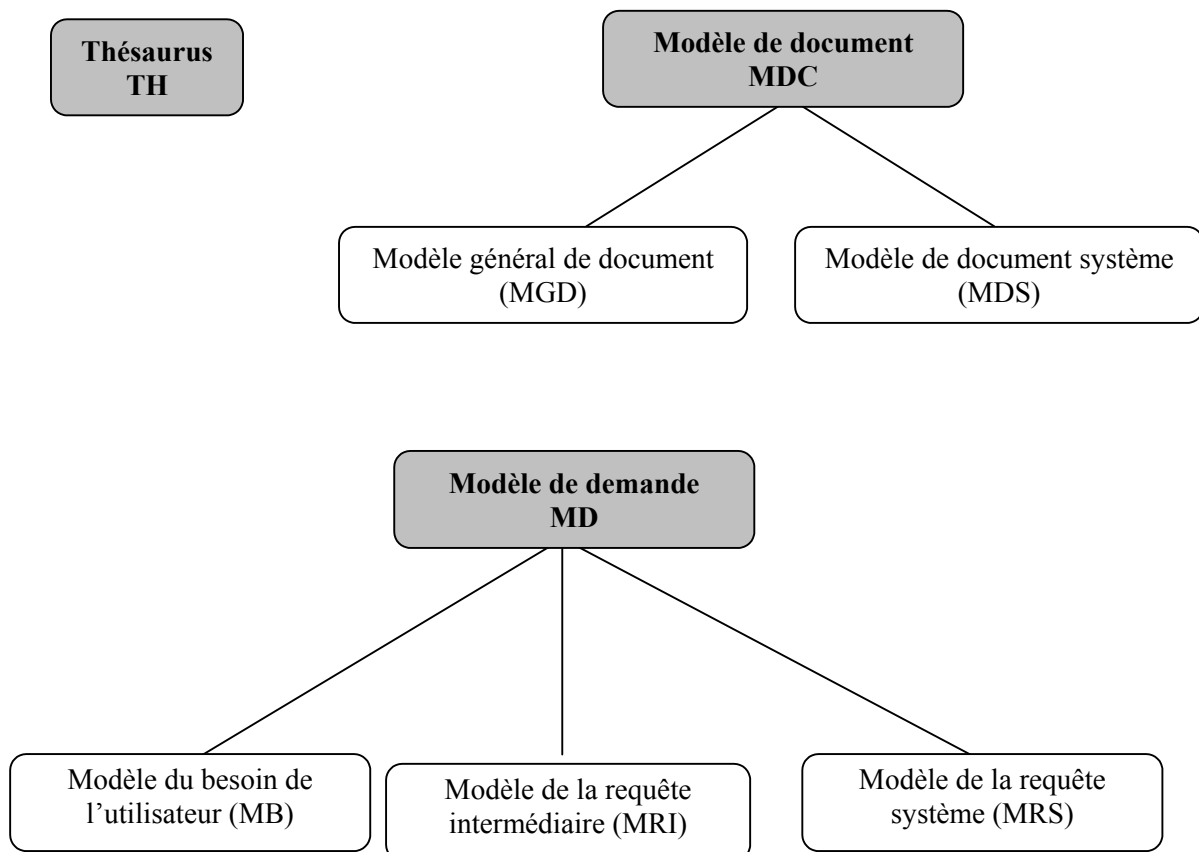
Thésaurus TH

Modèle de document MDC

Modèle général de document (MGD)

Modèle de document système (MDS)

Modèle de demande MD

Modèle du besoin de l'utilisateur (MB)

Modèle de la requête intermédiaire (MRI)

Modèle de la requête système (MRS)